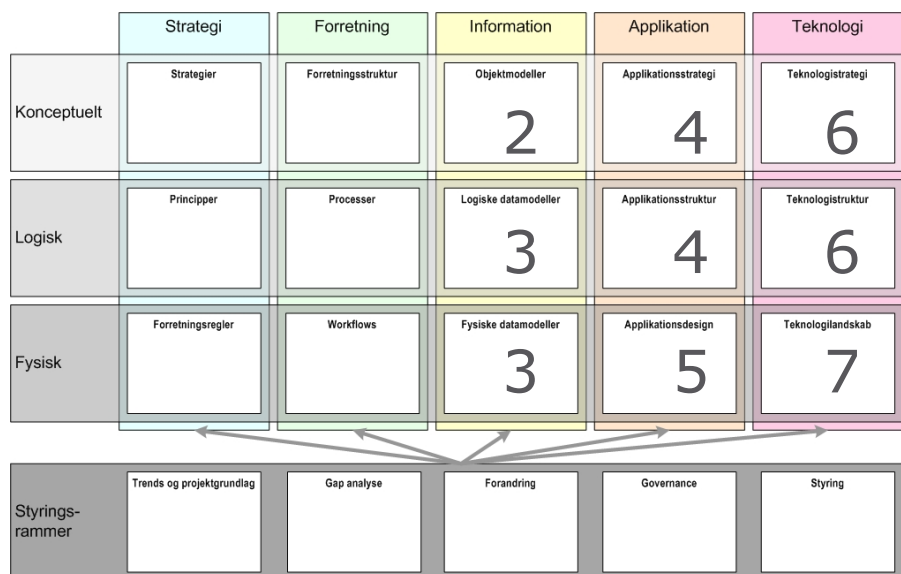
| | Strategi | Forretning | Information | Applikation | Teknologi |
|---|---|---|---|---|---|
| Konceptuelt | Strategier | Forretningsstruktur | Objektmodeller 2 | Applikationsstrategi 4 | Teknologistrategi 6 |
| Logisk | Principper | Processer | Logiske datamodeller 3 | Applikationsstruktur 4 | Teknologistruktur 6 |
| Fysisk | Forretningsregler | Workflows | Fysiske datamodeller 3 | Applikationsdesign 5 | Teknologilandskab 7 |
| Styrings-rammer | Trends og projektgrundlag | Gap analyse | Forandring | Governance | Styring |